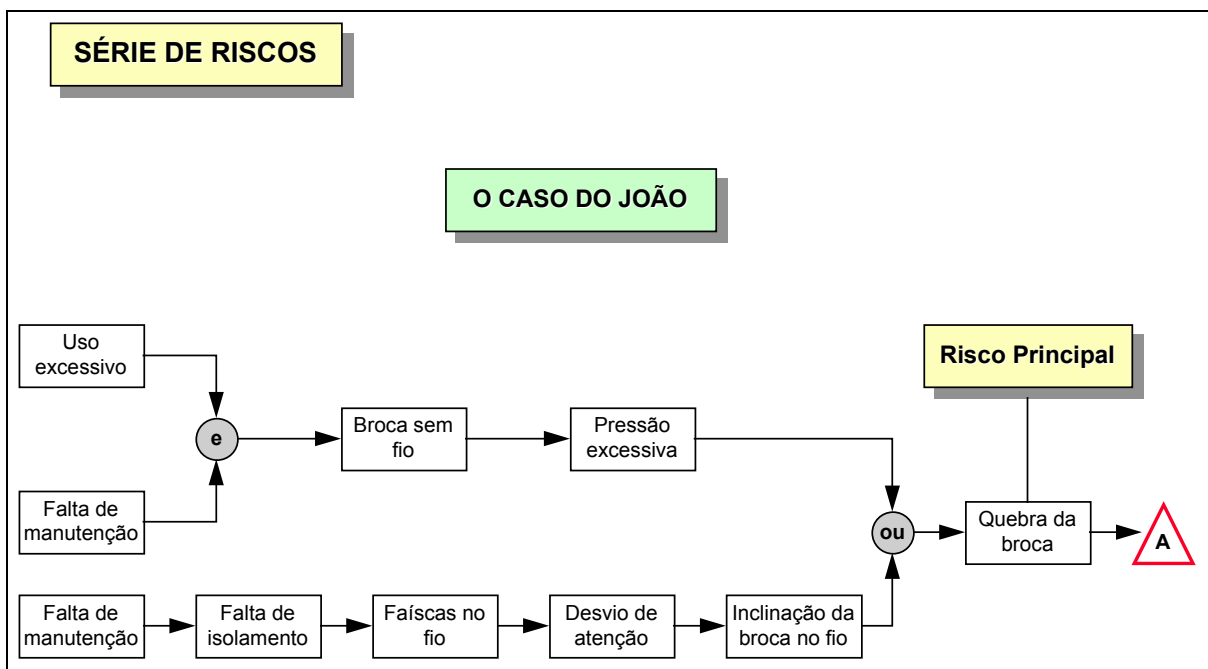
SÉRIE DE RISCOS

O CASO DO JOÃO

Uso excessivo

Falta de manutenção

e

Broca sem fio

Pressão excessiva

Risco Principal

ou

Quebra da broca

A

Falta de manutenção

Falta de isolamento

Faíscas no fio

Desvio de atenção

Inclinação da broca no fio